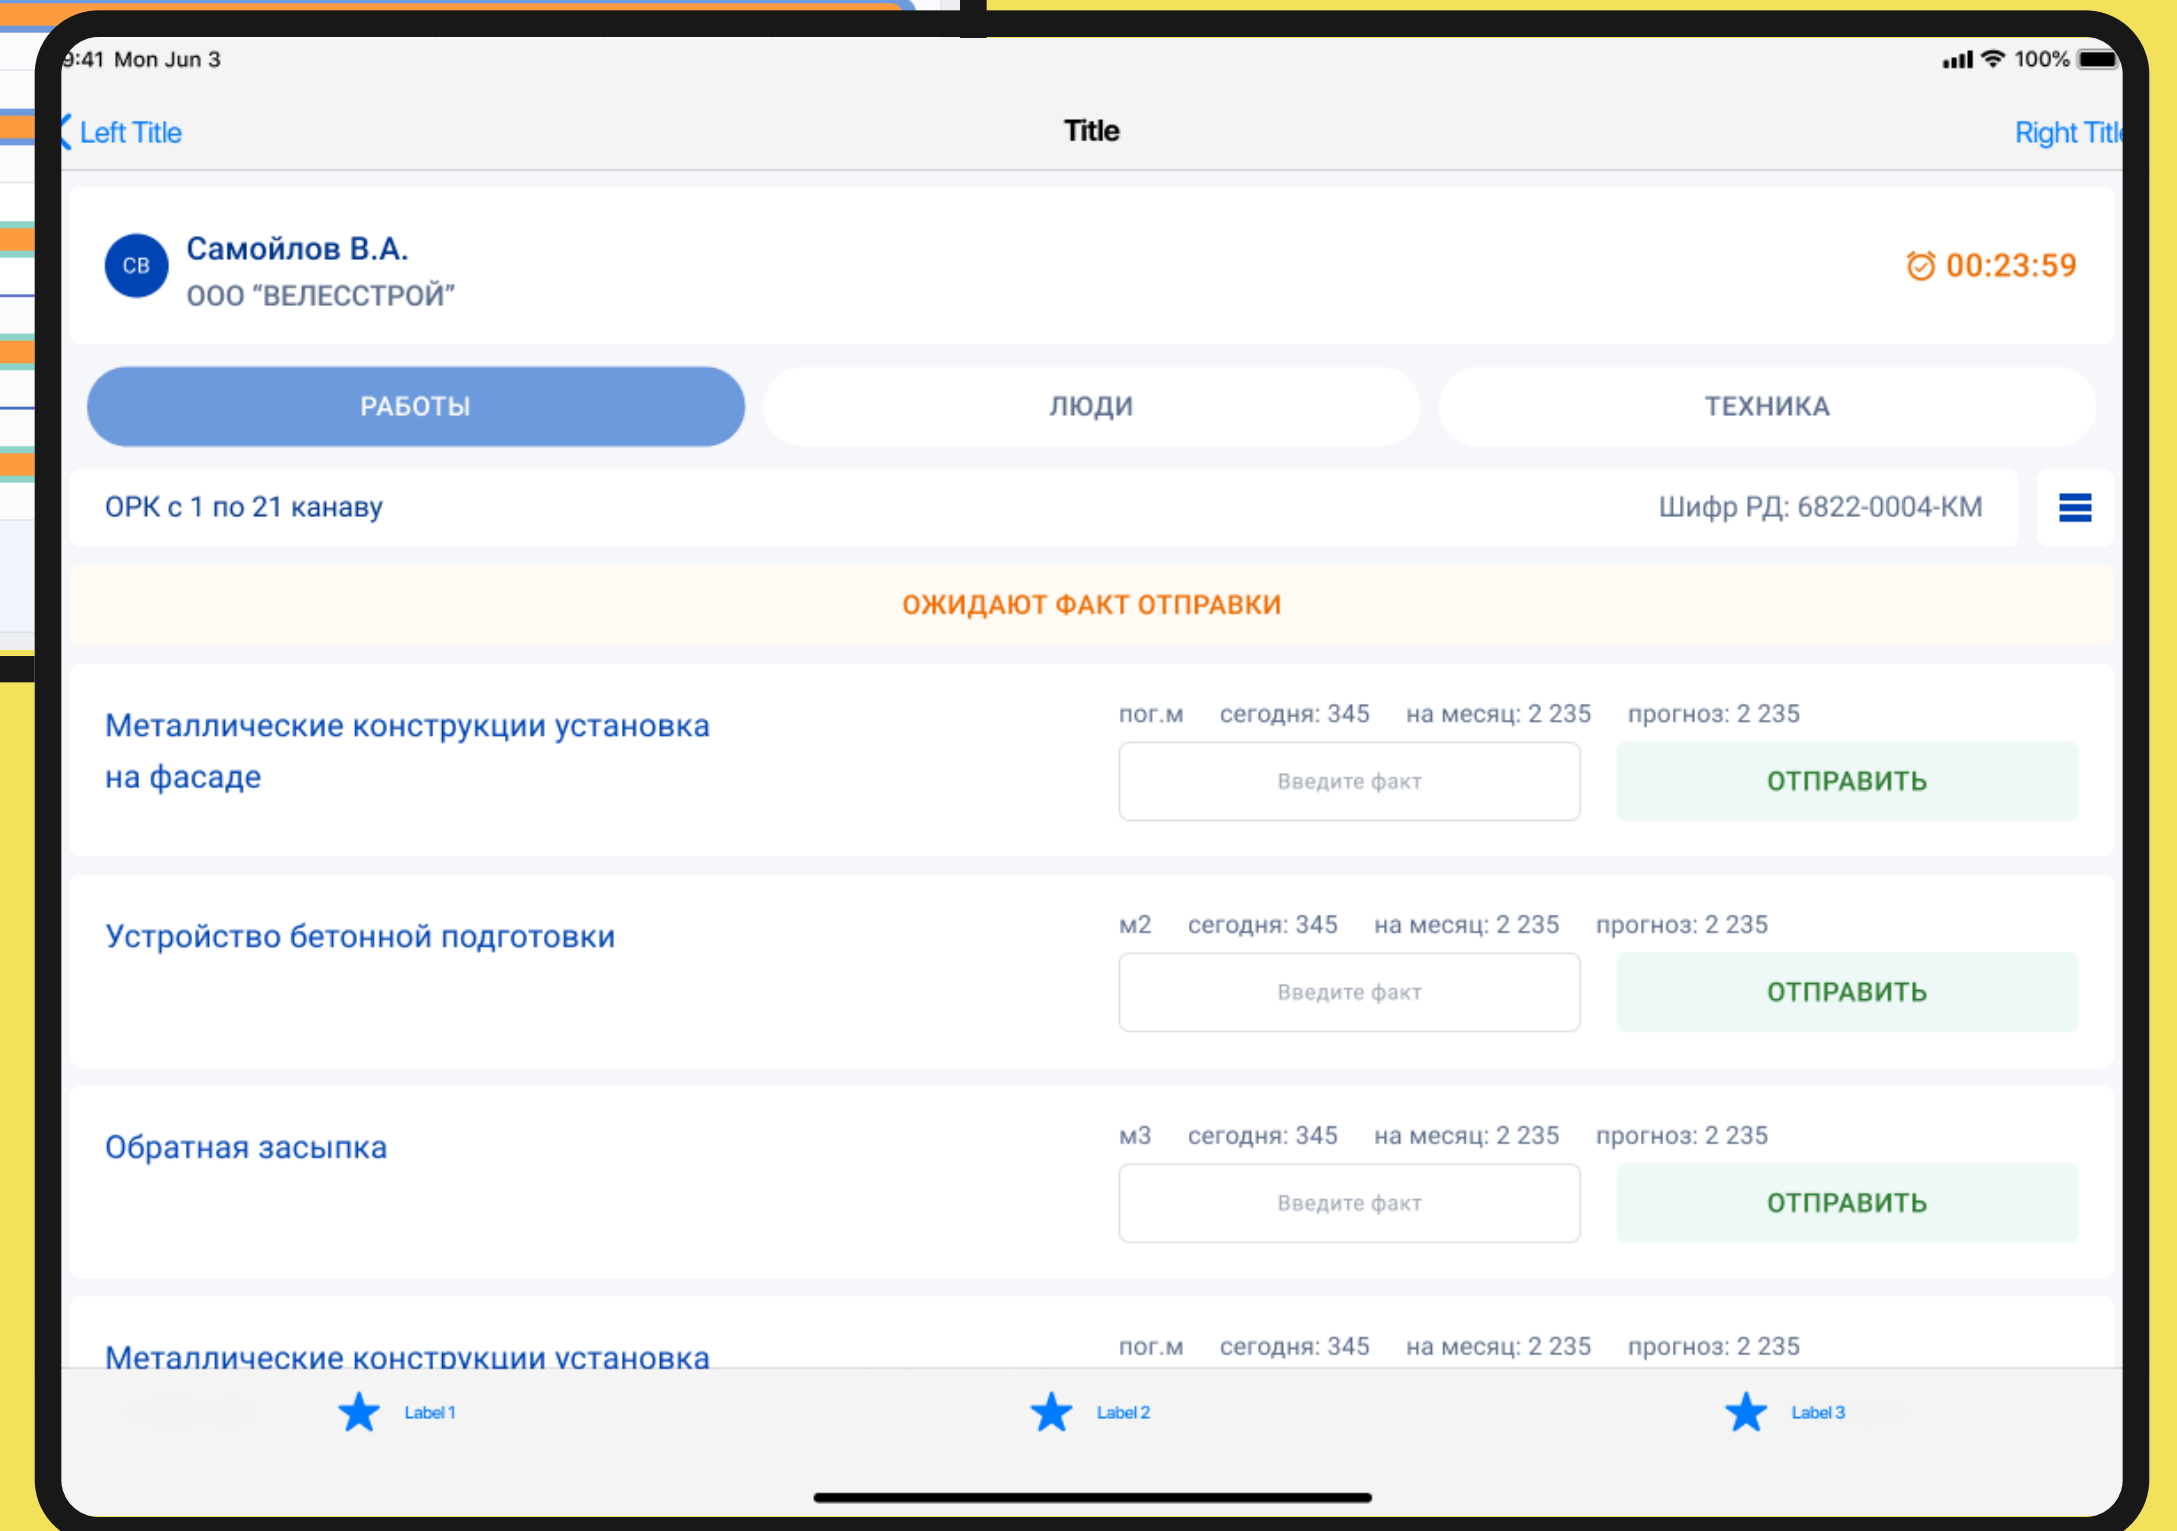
9:41 Mon Jun 3

100%

Left Title

Title

Right Titl

CB

Самойлов В.А.

ООО "ВЕЛЕССТРОЙ"

00:23:59

РАБОТЫ

ЛЮДИ

ТЕХНИКА

ОРК с 1 по 21 канаву

Шифр РД: 6822-0004-КМ

ОЖИДАЮТ ФАКТ ОТПРАВКИ

Металлические конструкции установка на фасаде

пог.м сегодня: 345 на месяц: 2 235 прогноз: 2 235

Введите факт

ОТПРАВИТЬ

Устройство бетонной подготовки

м2 сегодня: 345 на месяц: 2 235 прогноз: 2 235

Введите факт

ОТПРАВИТЬ

Обратная засыпка

м3 сегодня: 345 на месяц: 2 235 прогноз: 2 235

Введите факт

ОТПРАВИТЬ

Металлические конструкции установка

пог.м сегодня: 345 на месяц: 2 235 прогноз: 2 235

Label 1

Label 2

Label 3